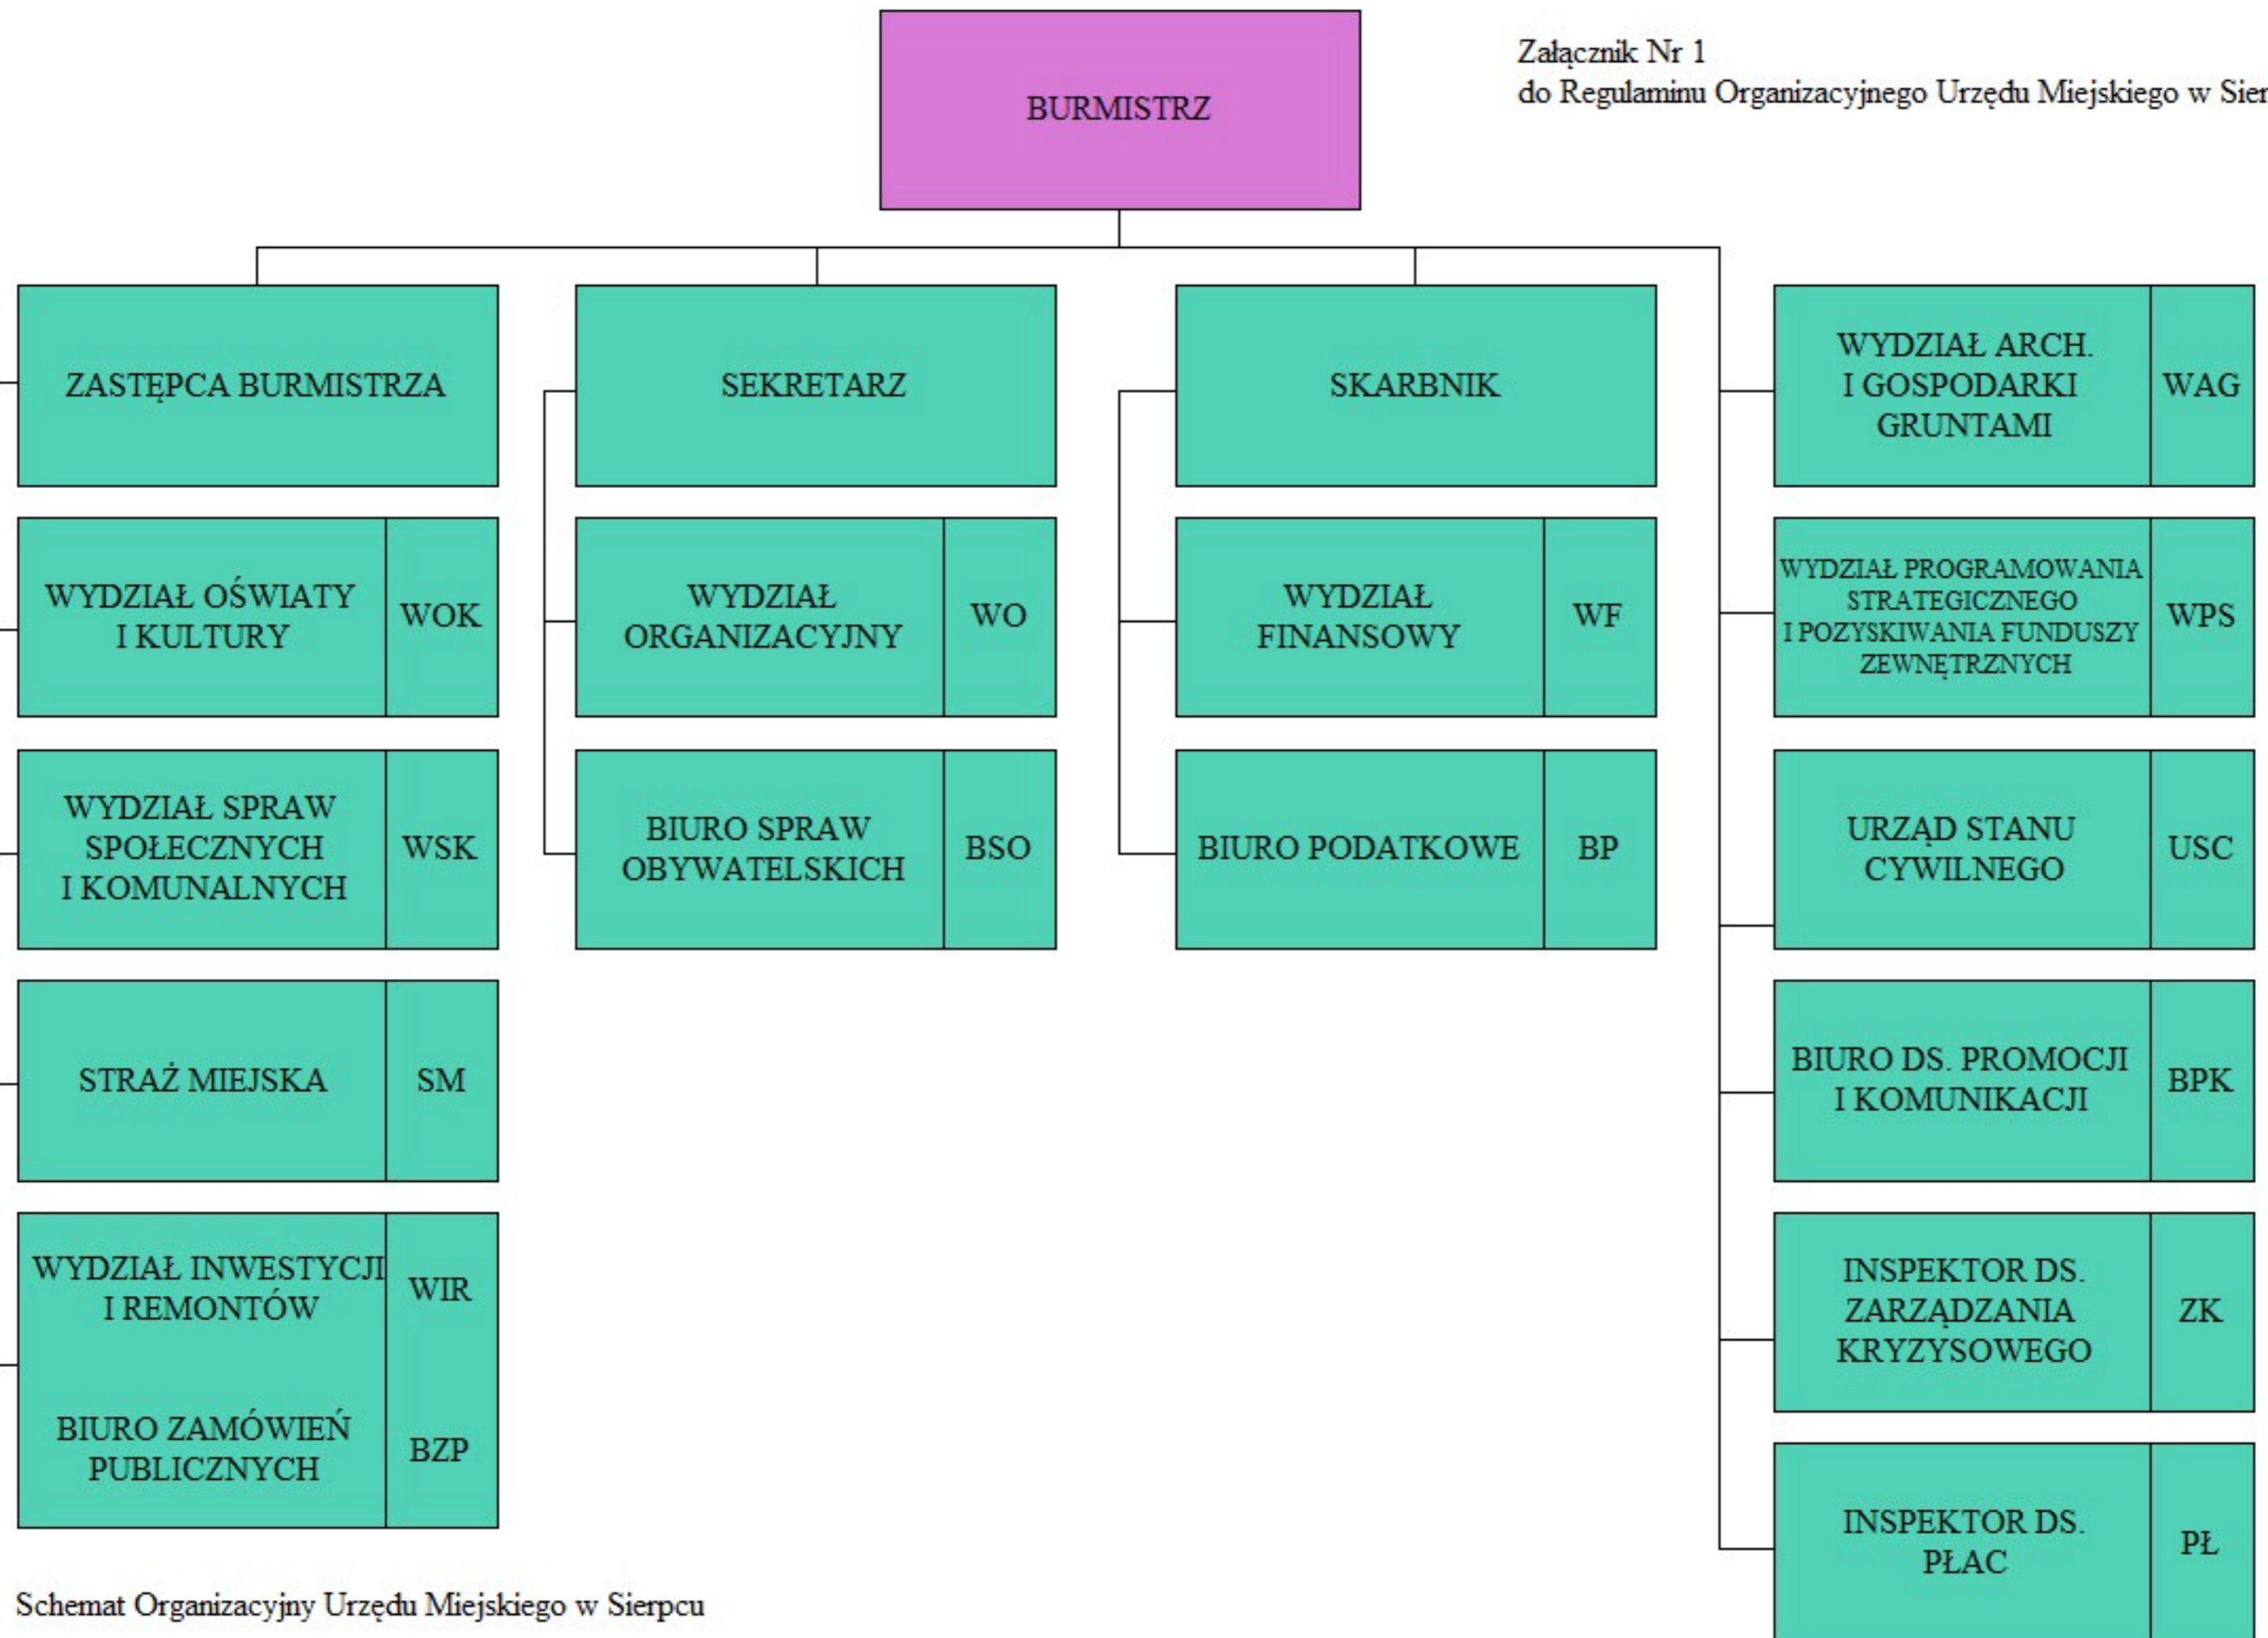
Załącznik Nr 1
do Regulaminu Organizacyjnego Urzędu Miejskiego w Sier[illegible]

BURMISTRZ

ZASTĘPCA BURMISTRZA

WYDZIAŁ OŚWIATY I KULTURY WOK

WYDZIAŁ SPRAW SPOŁECZNYCH I KOMUNALNYCH WSK

STRAŻ MIEJSKA SM

WYDZIAŁ INWESTYCJI I REMONTÓW WIR

BIURO ZAMÓWIEŃ PUBLICZNYCH BZP

SEKRETARZ

WYDZIAŁ ORGANIZACYJNY WO

BIURO SPRAW OBYWATELSKICH BSO

SKARBNIK

WYDZIAŁ FINANSOWY WF

BIURO PODATKOWE BP

WYDZIAŁ ARCH. I GOSPODARKI GRUNTAMI WAG

WYDZIAŁ PROGRAMOWANIA STRATEGICZNEGO I POZYSKIWANIA FUNDUSZY ZEWNĘTRZNYCH WPS

URZĄD STANU CYWILNEGO USC

BIURO DS. PROMOCJI I KOMUNIKACJI BPK

INSPEKTOR DS. ZARZĄDZANIA KRYZYSOWEGO ZK

INSPEKTOR DS. PŁAC PŁ

Schemat Organizacyjny Urzędu Miejskiego w Sierpcu